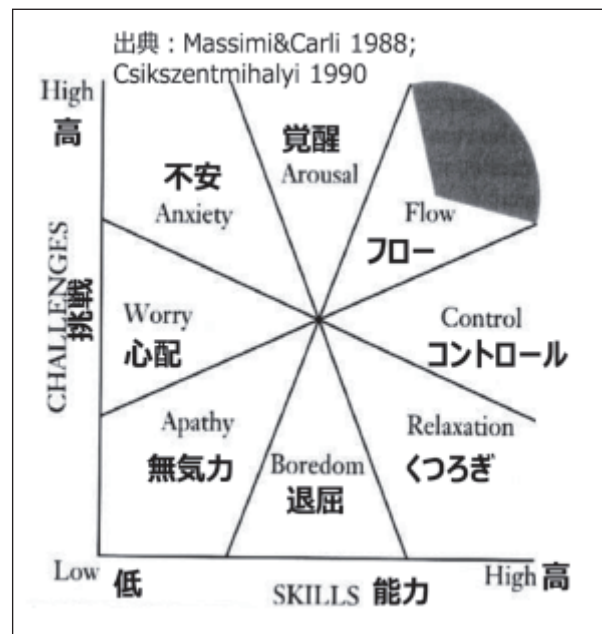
出典：Massimi&Carli 1988; Csikszentmihalyi 1990

High
高

覚醒
Arousal

不安
Anxiety

Flow
フロー

CHALLENGES
挑戦

Worry
心配

Control
コントロール

Apathy
無気力

Boredom
退屈

Relaxation
くつろぎ

Low
低

SKILLS 能力

High 高